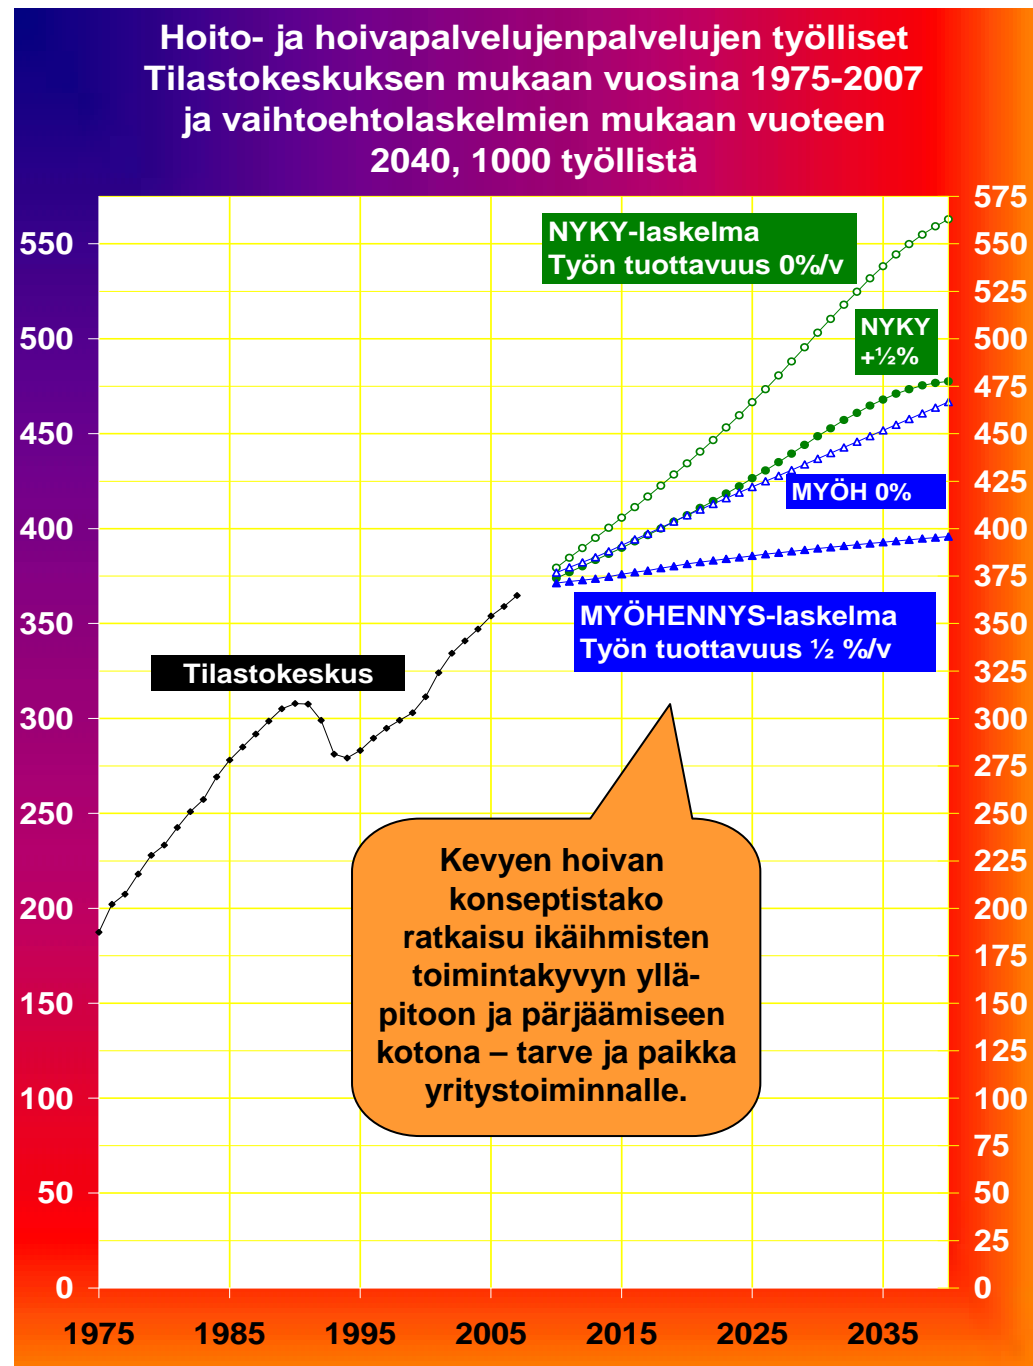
Hoito- ja hoivapalvelujenpalvelujen työlliset Tilastokeskuksen mukaan vuosina 1975-2007 ja vaihtoehtolaskelmien mukaan vuoteen 2040, 1000 työllistä

NYKY-laskelma
Työn tuottavuus 0%/v

NYKY +½%

MYÖH 0%

MYÖHENNYS-laskelma
Työn tuottavuus ½ %/v

Tilastokeskus

Kevyen hoivan konseptistako ratkaisu ikäihmisten toimintakyvyn ylläpitoon ja pärjäämiseen kotona – tarve ja paikka yritystoiminnalle.

550
500
450
400
350
300
250
200
150
100
50
0

575
550
525
500
475
450
425
400
375
350
325
300
275
250
225
200
175
150
125
100
75
50
25
0

1975 1985 1995 2005 2015 2025 2035